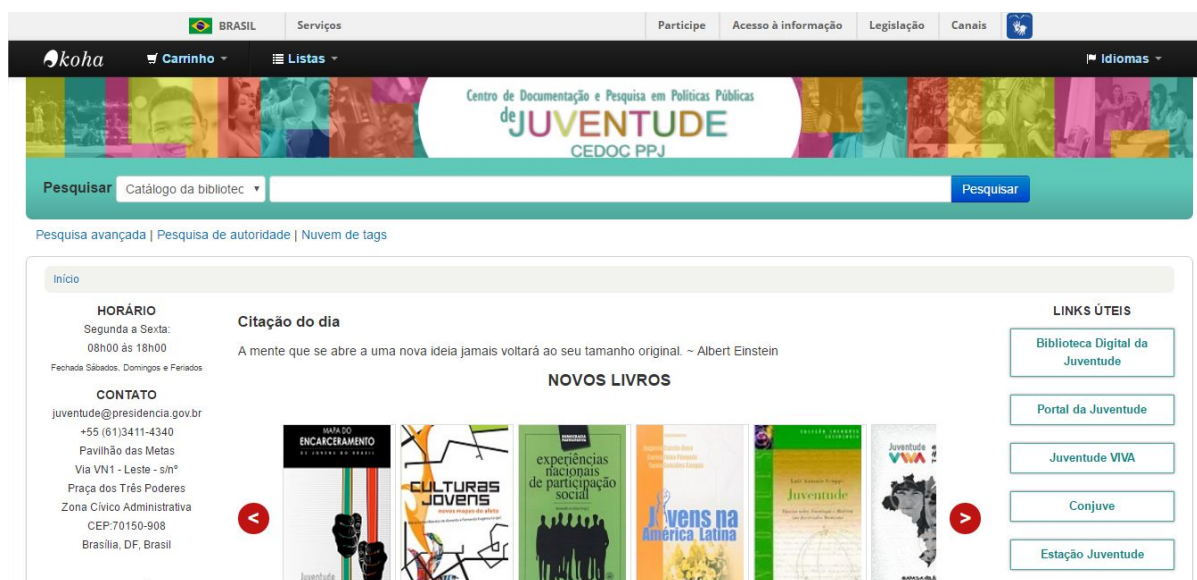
BRASIL Serviços Participe Acesso à informação Legislação Canais

koha Carrinho Listas Idiomas

Centro de Documentação e Pesquisa em Políticas Públicas de JUVENTUDE CEDOC PPJ

Pesquisar Catálogo da bibliotec Pesquisar

Pesquisa avançada | Pesquisa de autoridade | Nuvem de tags

Início

HORÁRIO
Segunda a Sexta:
08h00 às 18h00
Fechada Sábados, Domingos e Feriados

CONTATO
juventude@presidencia.gov.br
+55 (61)3411-4340
Pavilhão das Metas
Via VN1 - Leste - s/nº
Praça dos Três Poderes
Zona Cívico Administrativa
CEP:70150-908
Brasília, DF, Brasil

Citação do dia

A mente que se abre a uma nova ideia jamais voltará ao seu tamanho original. ~ Albert Einstein

NOVOS LIVROS

MAPA DO ENCARCERAMENTO OS JOVENS DO BRASIL Juventude

CULTURAS JOVENS novos mapas do afeto

experiências nacionais de participação social

Jovens na América Latina

Juventude

Juventude VIVA

LINKS ÚTEIS

Biblioteca Digital da Juventude

Portal da Juventude

Juventude VIVA

Conjuve

Estação Juventude